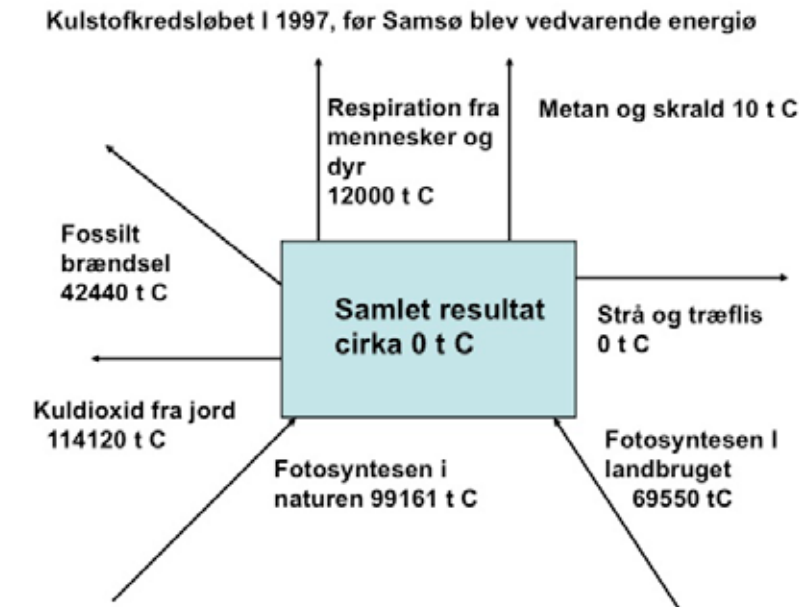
Kulstofkredsløbet I 1997, før Samsø blev vedvarende energiø

Respiration fra mennesker og dyr
12000 t C

Metan og skrald 10 t C

Fossilt brændsel
42440 t C

Samlet resultat cirka 0 t C

Strå og træflis
0 t C

Kuldioxid fra jord
114120 t C

Fotosyntesen i naturen 99161 t C

Fotosyntesen I landbruget
69550 tC